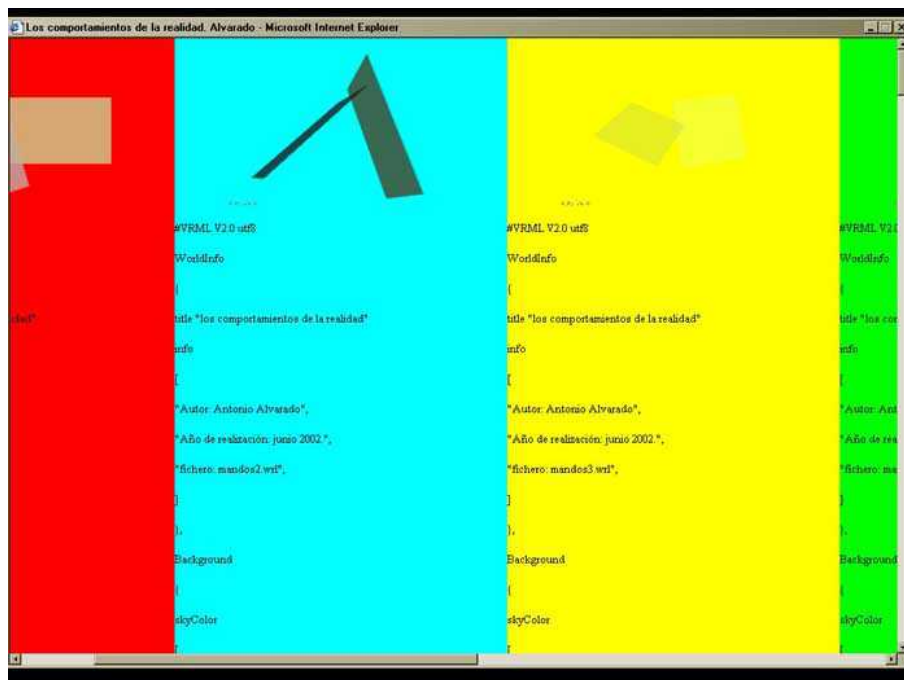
Los comportamientos de la realidad. Alvarado - Microsoft Internet Explorer

idad"

#VRML V2.0 utf8

WorldInfo

{

title "los comportamientos de la realidad"

info

[

"Autor: Antonio Alvarado",

"Año de realización: junio 2002.",

"fichero: mandos2.wrl",

]

},

Background

{

skyColor

[

#VRML V2.0 utf8

WorldInfo

{

title "los comportamientos de la realidad"

info

[

"Autor: Antonio Alvarado",

"Año de realización: junio 2002.",

"fichero: mandos3.wrl",

]

},

Background

{

skyColor

[

#VRML V2.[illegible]

WorldInfo

{

title "los cor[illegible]

info

[

"Autor: Ant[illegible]

"Año de rea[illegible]

"fichero: ma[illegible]

]

},

Background

{

skyColor

[